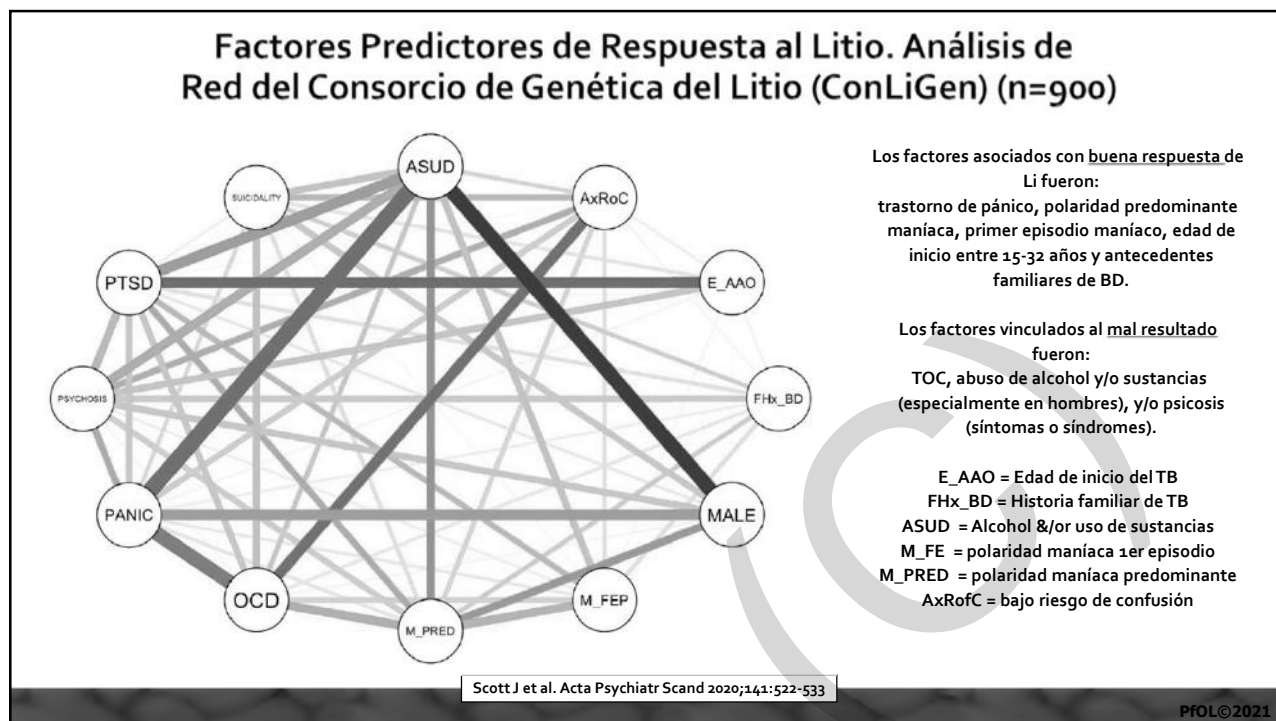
Factores Predictores de Respuesta al Litio. Análisis de Red del Consorcio de Genética del Litio (ConLiGen) (n=900)

ASUD
SUICIDALITY
AxRoC
PTSD
E_AAO
PSYCHOSIS
FHx_BD
PANIC
MALE
OCD
M_FEP
M_PRED

Los factores asociados con buena respuesta de Li fueron:
trastorno de pánico, polaridad predominante maníaca, primer episodio maníaco, edad de inicio entre 15-32 años y antecedentes familiares de BD.

Los factores vinculados al mal resultado fueron:
TOC, abuso de alcohol y/o sustancias (especialmente en hombres), y/o psicosis (síntomas o síndromes).

E_AAO = Edad de inicio del TB
FHx_BD = Historia familiar de TB
ASUD = Alcohol &/or uso de sustancias
M_FE = polaridad maníaca 1er episodio
M_PRED = polaridad maníaca predominante
AxRofC = bajo riesgo de confusión

Scott J et al. Acta Psychiatr Scand 2020;141:522-533

PfOL©2021